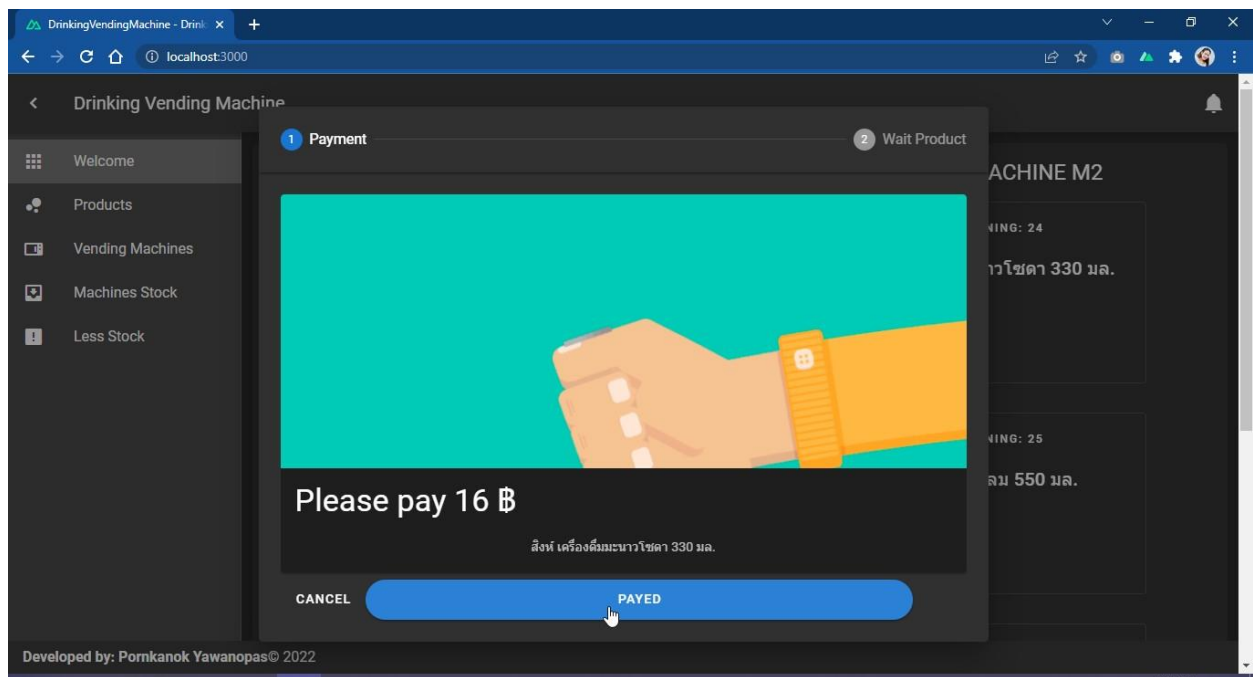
DrinkingVendingMachine - Drink ×
+
localhost:3000

Drinking Vending Machine

Welcome
Products
Vending Machines
Machines Stock
Less Stock

1 Payment
2 Wait Product

ACHINE M2
NING: 24
าวโซดา 330 มล.
NING: 25
ลม 550 มล.

Please pay 16 ฿

สิงห์ เครื่องดื่มมะนาวโซดา 330 มล.

CANCEL
PAYED

Developed by: Pornkanok Yawanopas© 2022